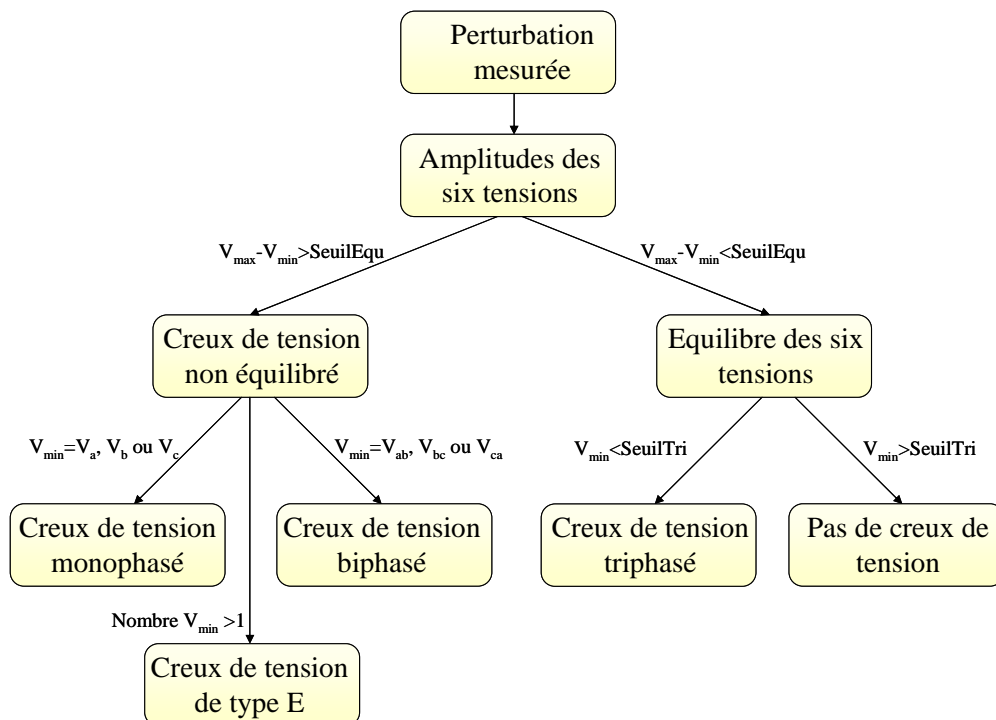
Perturbation mesurée

Amplitudes des six tensions

$V_{max}$-$V_{min}$>SeuilEqu

$V_{max}$-$V_{min}$<SeuilEqu

Creux de tension non équilibré

Equilibre des six tensions

$V_{min}$=$V_a$, $V_b$ ou $V_c$

$V_{min}$=$V_{ab}$, $V_{bc}$ ou $V_{ca}$

$V_{min}$<SeuilTri

$V_{min}$>SeuilTri

Creux de tension monophasé

Creux de tension biphasé

Creux de tension triphasé

Pas de creux de tension

Nombre $V_{min}$ >1

Creux de tension de type E